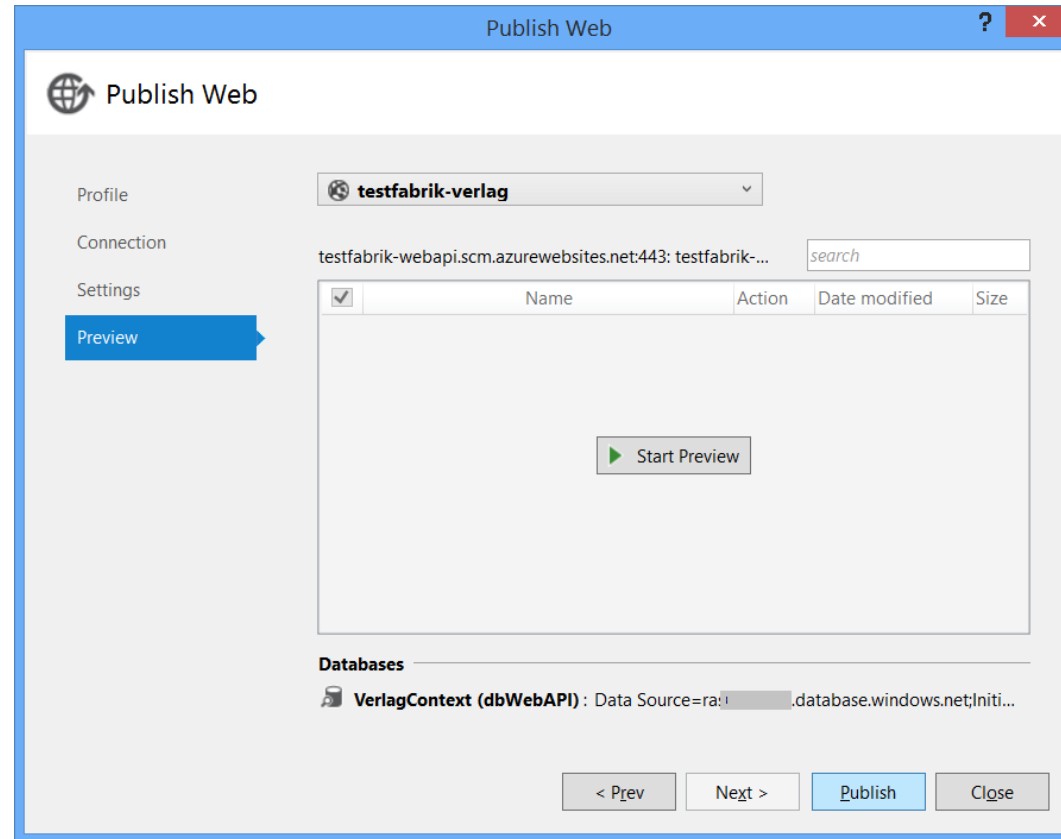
Publish Web

?

Publish Web

Profile

Connection

Settings

Preview

testfabrik-verlag

testfabrik-webapi.scm.azurewebsites.net:443: testfabrik-...

search

| ✓ | Name | Action | Date modified | Size |
|---|---|---|---|---|

Start Preview

Databases

VerlagContext (dbWebAPI) : Data Source=ra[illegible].database.windows.net;Initi...

< Prev

Next >

Publish

Close